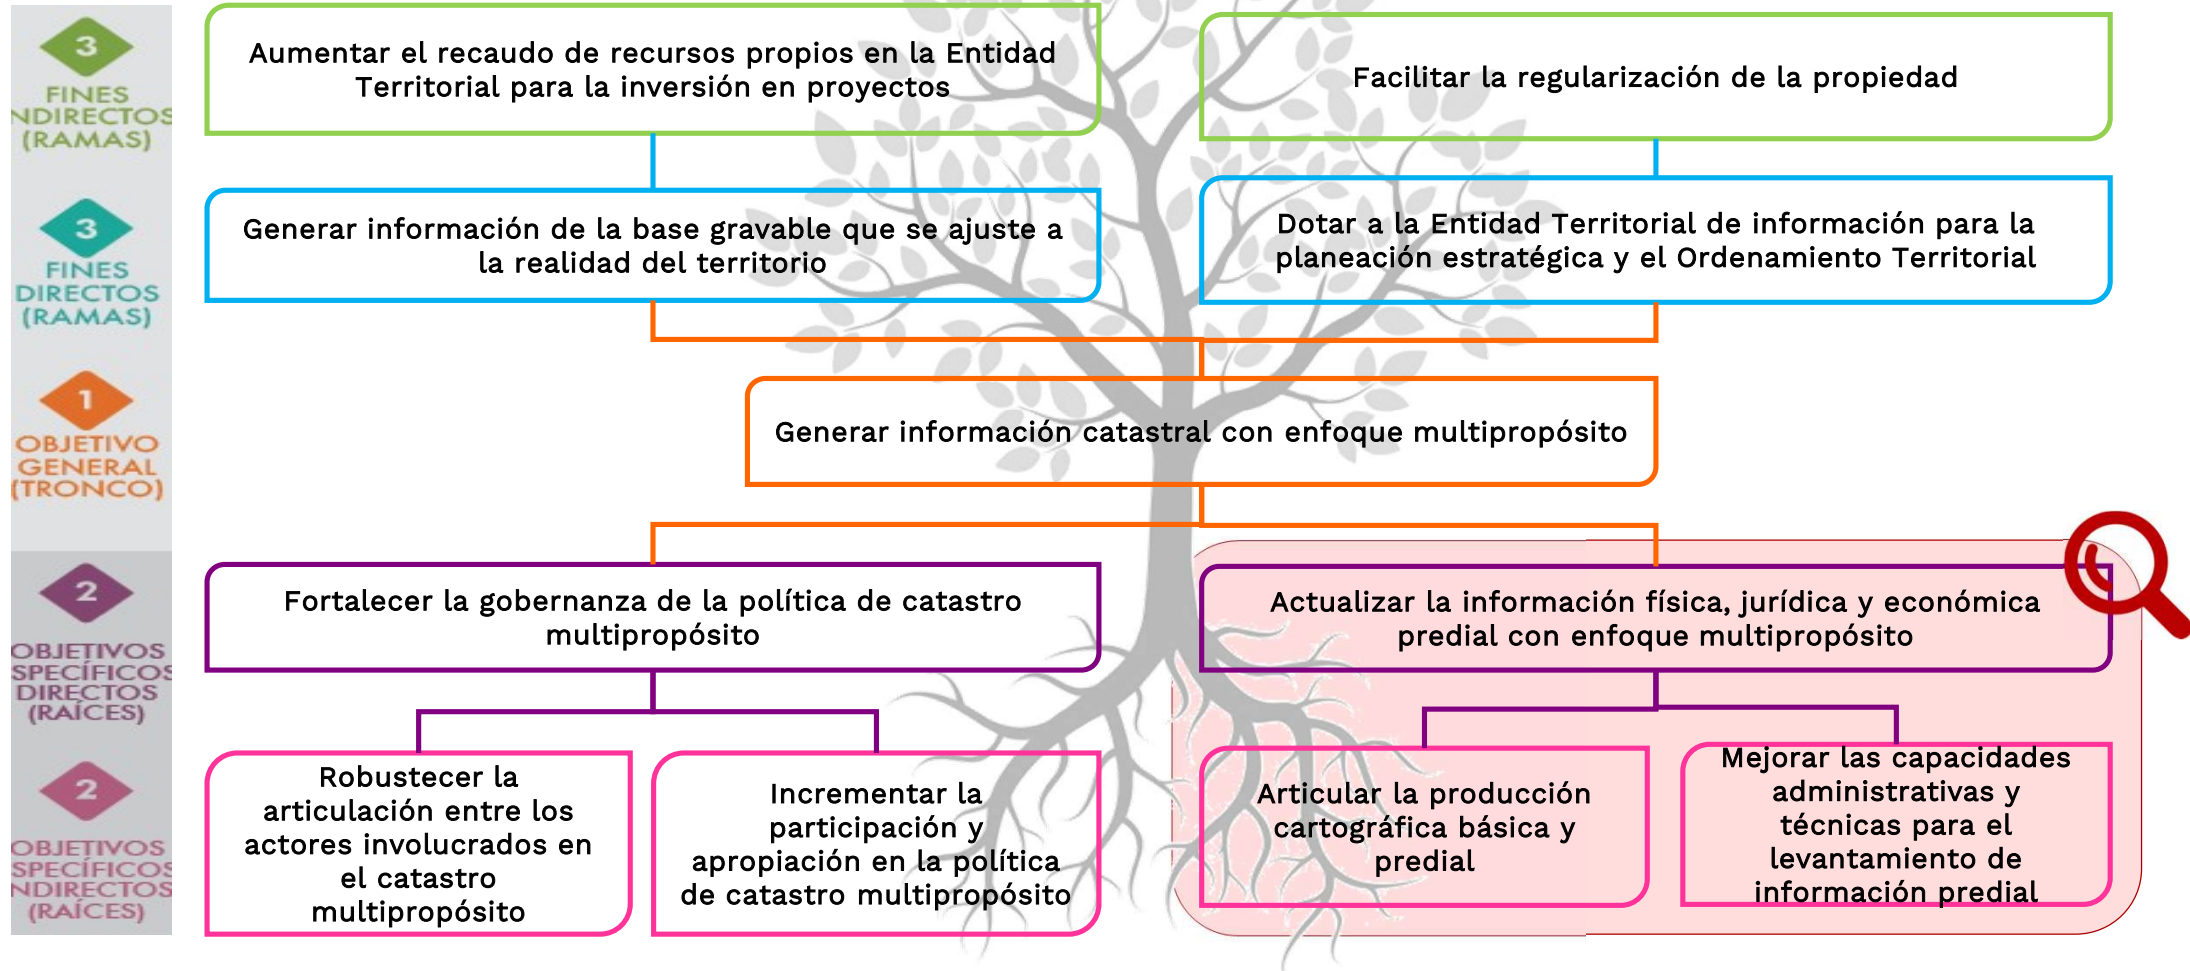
3
FINES
NDIRECTOS
(RAMAS)

3
FINES
DIRECTOS
(RAMAS)

1
OBJETIVO
GENERAL
(TRONCO)

2
OBJETIVOS
SPECÍFICOS
DIRECTOS
(RAÍCES)

2
OBJETIVOS
SPECÍFICOS
NDIRECTOS
(RAÍCES)

Aumentar el recaudo de recursos propios en la Entidad Territorial para la inversión en proyectos

Facilitar la regularización de la propiedad

Generar información de la base gravable que se ajuste a la realidad del territorio

Dotar a la Entidad Territorial de información para la planeación estratégica y el Ordenamiento Territorial

Generar información catastral con enfoque multipropósito

Fortalecer la gobernanza de la política de catastro multipropósito

Actualizar la información física, jurídica y económica predial con enfoque multipropósito

Robustecer la articulación entre los actores involucrados en el catastro multipropósito

Incrementar la participación y apropiación en la política de catastro multipropósito

Articular la producción cartográfica básica y predial

Mejorar las capacidades administrativas y técnicas para el levantamiento de información predial